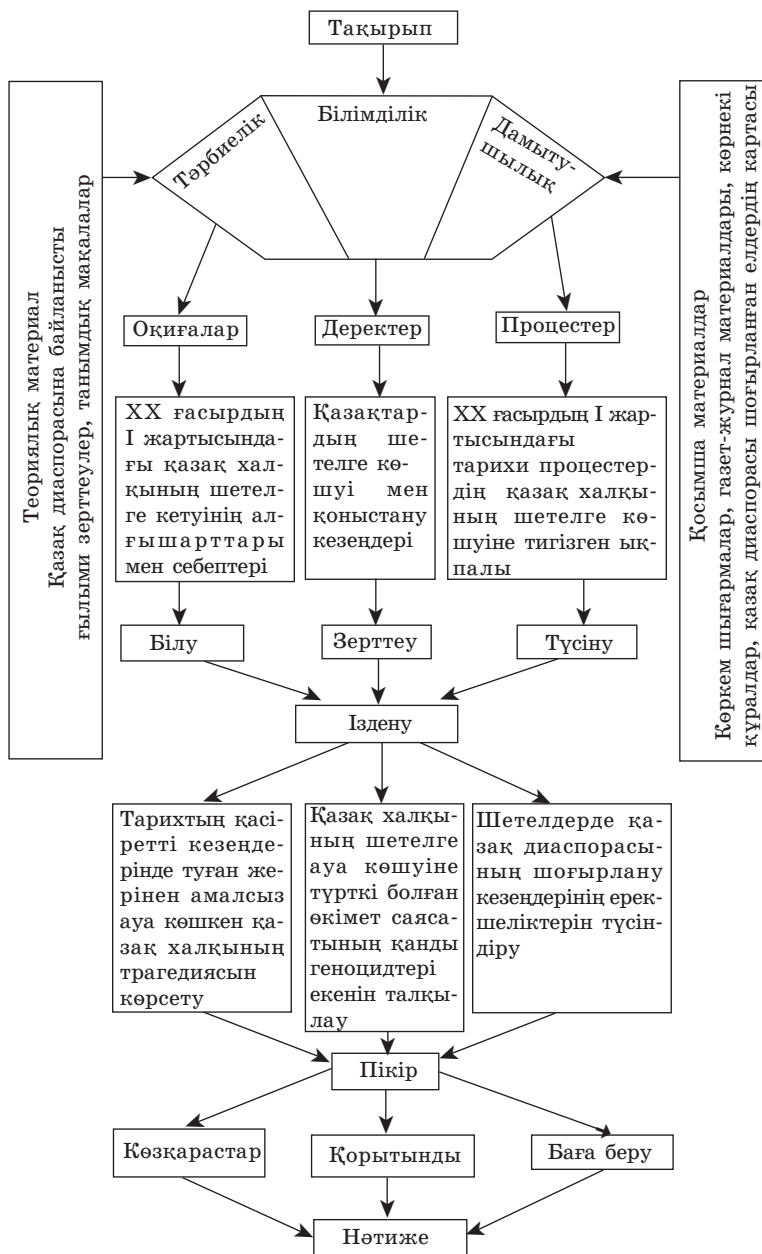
Тақырып

Теориялық материал
Қазақ диаспорасына байланысты ғылыми зерттеулер, танымдық мақалалар

Білімділік

Тәрбиелік

Дамытушылық

Қосымша материалдар
Көркем шығармалар, газет-журнал материалдары, көрнекі құралдар, қазақ диаспорасы шоғырланған елдердің картасы

Оқиғалар

Деректер

Процестер

XX ғасырдың I жартысындағы қазақ халқының шетелге кетуінің алғышарттары мен себептері

Қазақтардың шетелге көшуі мен қоныстану кезеңдері

XX ғасырдың I жартысындағы тарихи процестердің қазақ халқының шетелге көшуіне тигізген ықпалы

Білу

Зерттеу

Түсіну

Іздену

Тарихтың қасіретті кезеңдерінде туған жерінен амалсыз ауа көшкен қазақ халқының трагедиясын көрсету

Қазақ халқының шетелге ауа көшуіне түрткі болған өкімет саясатының қанды геноцидтері екенін талқылау

Шетелдерде қазақ диаспорасының шоғырлану кезеңдерінің ерекшеліктерін түсіндіру

Пікір

Көзқарастар

Қорытынды

Баға беру

Нәтиже